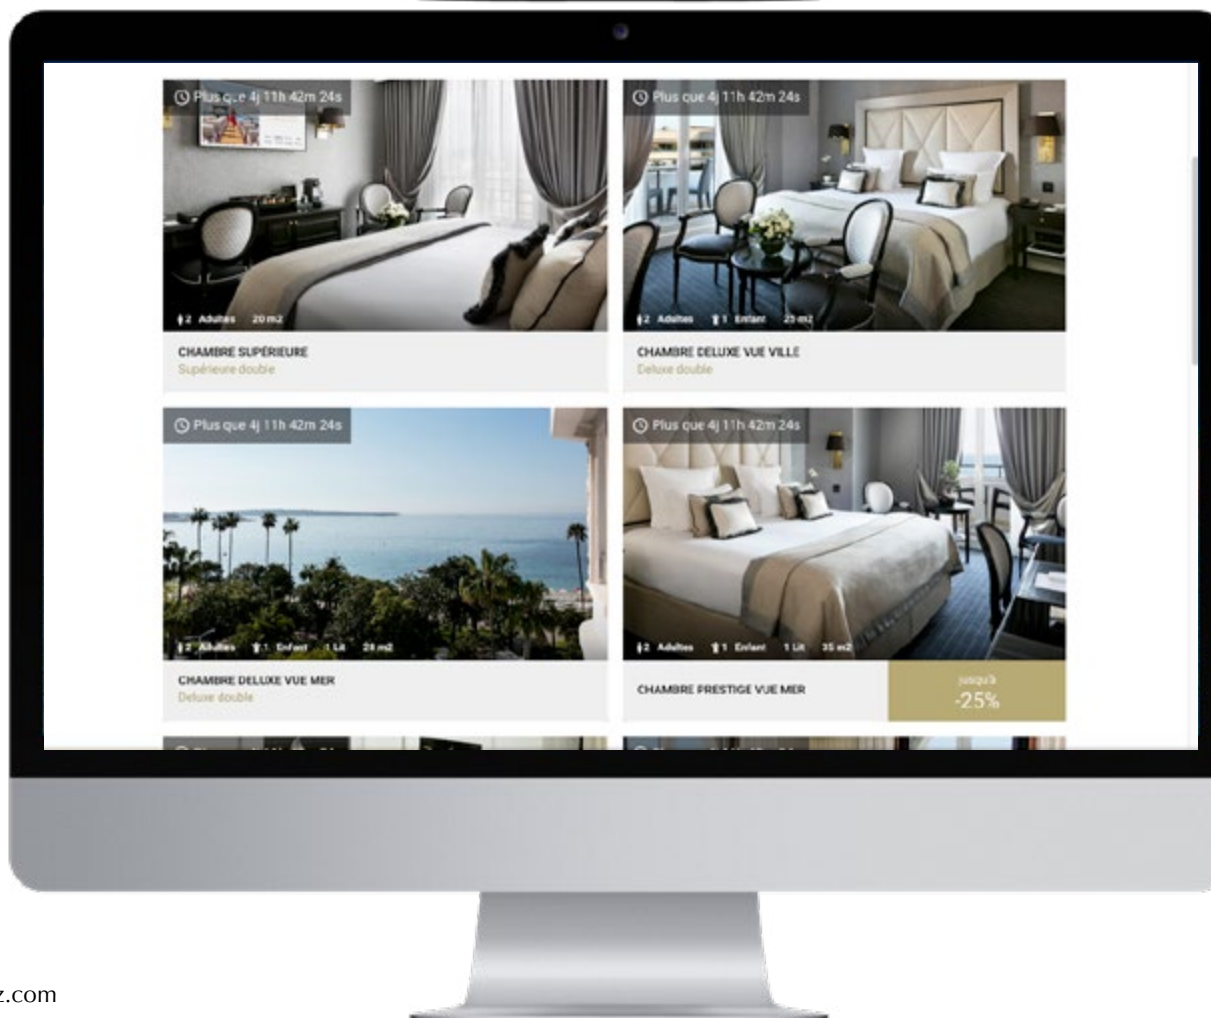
Plus que 4j 11h 42m 24s

2 Adultes 20 m2

CHAMBRE SUPÉRIEURE
Supérieure double

Plus que 4j 11h 42m 24s

2 Adultes 1 Enfant 25 m2

CHAMBRE DELUXE VUE VILLE
Deluxe double

Plus que 4j 11h 42m 24s

2 Adultes 1 Enfant 1 Lit 28 m2

CHAMBRE DELUXE VUE MER
Deluxe double

Plus que 4j 11h 42m 24s

2 Adultes 1 Enfant 1 Lit 35 m2

CHAMBRE PRESTIGE VUE MER

jusqu'à
-25%

z.com